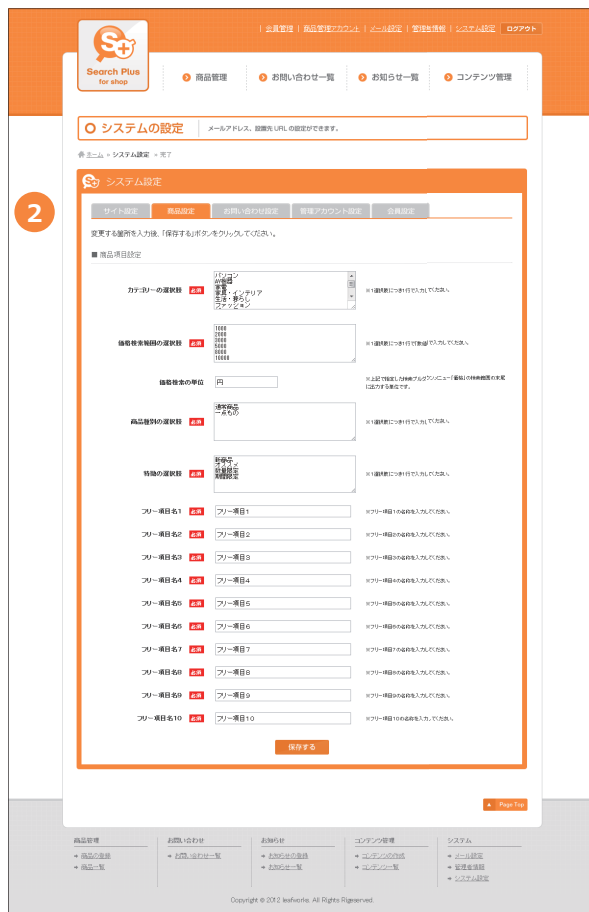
| 会員管理 | 商品管理アカウント | メール設定 | 管理者情報 | システム設定 | ログアウト

Search Plus for shop

商品管理 お問い合わせ一覧 お知らせ一覧 コンテンツ管理

システムの設定 メールアドレス、説明先 URL の設定ができます。

ホーム » システム設定 » 完了

2

システム設定

サイト設定 商品設定 お問い合わせ設定 管理アカウント設定 会員設定

変更する箇所を入力後、「保存する」ボタンをクリックしてください。

■ 商品項目設定

| | | |
|---|---|---|
| カテゴリーの選択肢 必須 | パソコン AV機器 家電 家具・インテリア 生活・暮らし ファッション | ※1選択肢につき1行で入力してください。 |
| 価格検索範囲の選択肢 必須 | 1000 2000 3000 5000 8000 10000 | ※1選択肢につき1行で数値で入力してください。 |
| 価格検索の単位 | 円 | ※上記で設定した検索プルダウンメニュー「価格」の検索範囲の末尾に出力する単位です。 |
| 商品種別の選択肢 必須 | 通常商品 一点もの | ※1選択肢につき1行で入力してください。 |
| 特徴の選択肢 必須 | 新着品 オススメ 数量限定 期間限定 | ※1選択肢につき1行で入力してください。 |
| フリー項目名1 必須 | フリー項目1 | ※フリー項目1の名称を入力してください。 |
| フリー項目名2 必須 | フリー項目2 | ※フリー項目2の名称を入力してください。 |
| フリー項目名3 必須 | フリー項目3 | ※フリー項目3の名称を入力してください。 |
| フリー項目名4 必須 | フリー項目4 | ※フリー項目4の名称を入力してください。 |
| フリー項目名5 必須 | フリー項目5 | ※フリー項目5の名称を入力してください。 |
| フリー項目名6 必須 | フリー項目6 | ※フリー項目6の名称を入力してください。 |
| フリー項目名7 必須 | フリー項目7 | ※フリー項目7の名称を入力してください。 |
| フリー項目名8 必須 | フリー項目8 | ※フリー項目8の名称を入力してください。 |
| フリー項目名9 必須 | フリー項目9 | ※フリー項目9の名称を入力してください。 |
| フリー項目名10 必須 | フリー項目10 | ※フリー項目10の名称を入力してください。 |

保存する

Page Top

商品管理
» 商品の登録
» 商品一覧

お問い合わせ
» お問い合わせ一覧

お知らせ
» お知らせの登録
» お知らせ一覧

コンテンツ管理
» コンテンツの作成
» コンテンツ一覧

システム
» メール設定
» 管理者情報
» システム設定

Copyright © 2012 leafworks. All Rights Rgeserved.